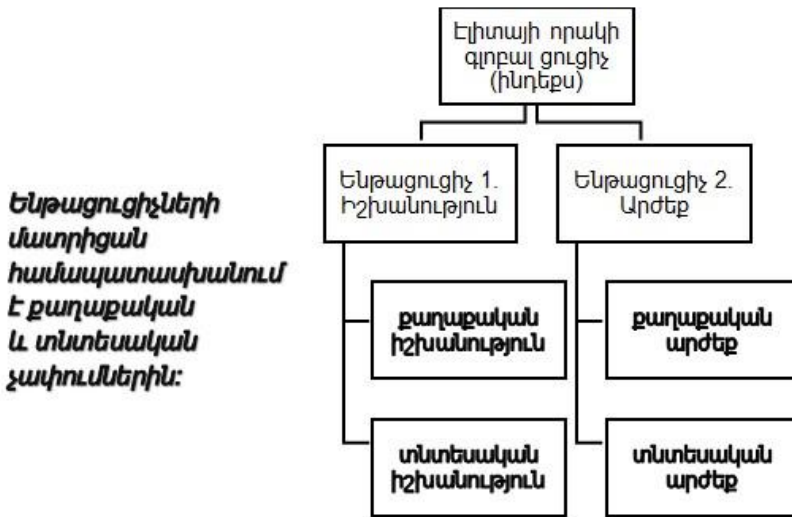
Ենթացուցիչների մատրիցան համապատասխանում է քաղաքական և տնտեսական չափումներին:

Էլիտայի որակի գլոբալ ցուցիչ (ինդեքս)

Ենթացուցիչ 1. Իշխանություն

Ենթացուցիչ 2. Արժեք

քաղաքական իշխանություն

տնտեսական իշխանություն

քաղաքական արժեք

տնտեսական արժեք